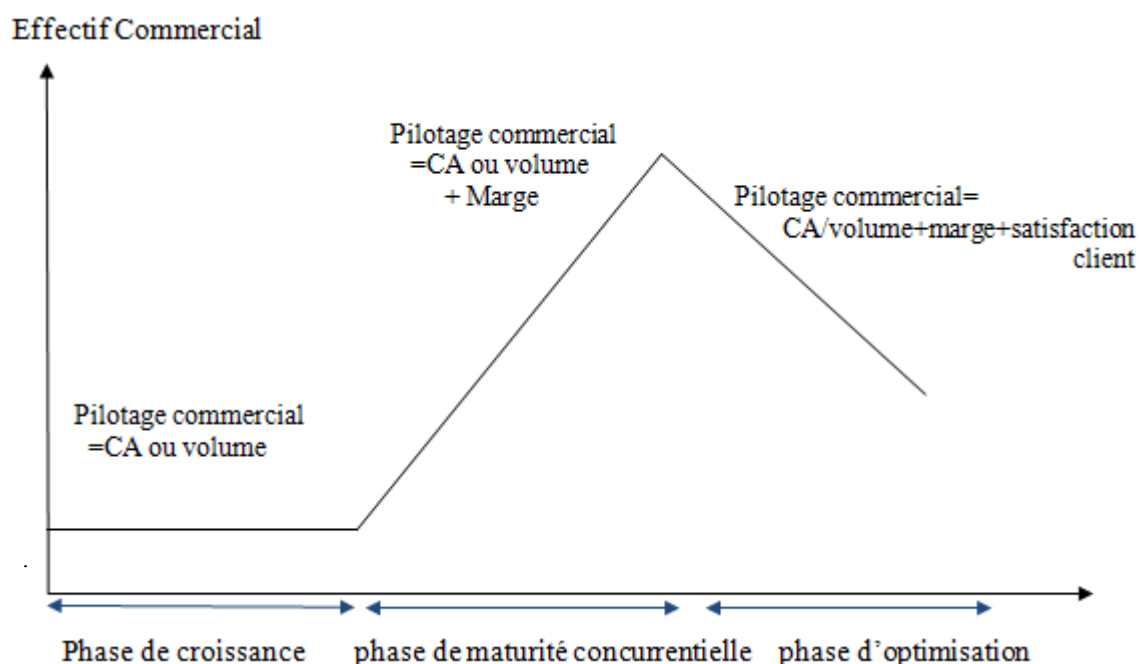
Effectif Commercial

Pilotage commercial
=CA ou volume
+ Marge

Pilotage commercial=
CA/volume+marge+satisfaction client

Pilotage commercial
=CA ou volume

Phase de croissance

phase de maturité concurrentielle

phase d'optimisation